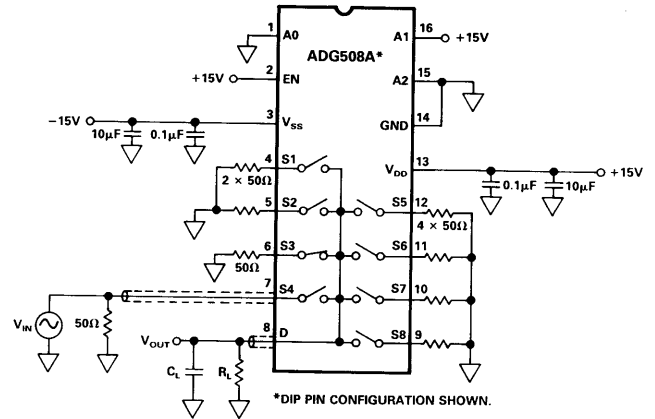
ADG508A*

1 A0
2 EN
3 $V_{SS}$
4 S1
5 S2
6 S3
7 S4
8 D

16 A1
15 A2
14 GND
13 $V_{DD}$
12 S5
11 S6
10 S7
9 S8

+15V
+15V
−15V
10μF
0.1μF
2 × 50Ω
50Ω
+15V
0.1μF
10μF
4 × 50Ω
$V_{IN}$
50Ω
$V_{OUT}$
$C_L$
$R_L$

*DIP PIN CONFIGURATION SHOWN.